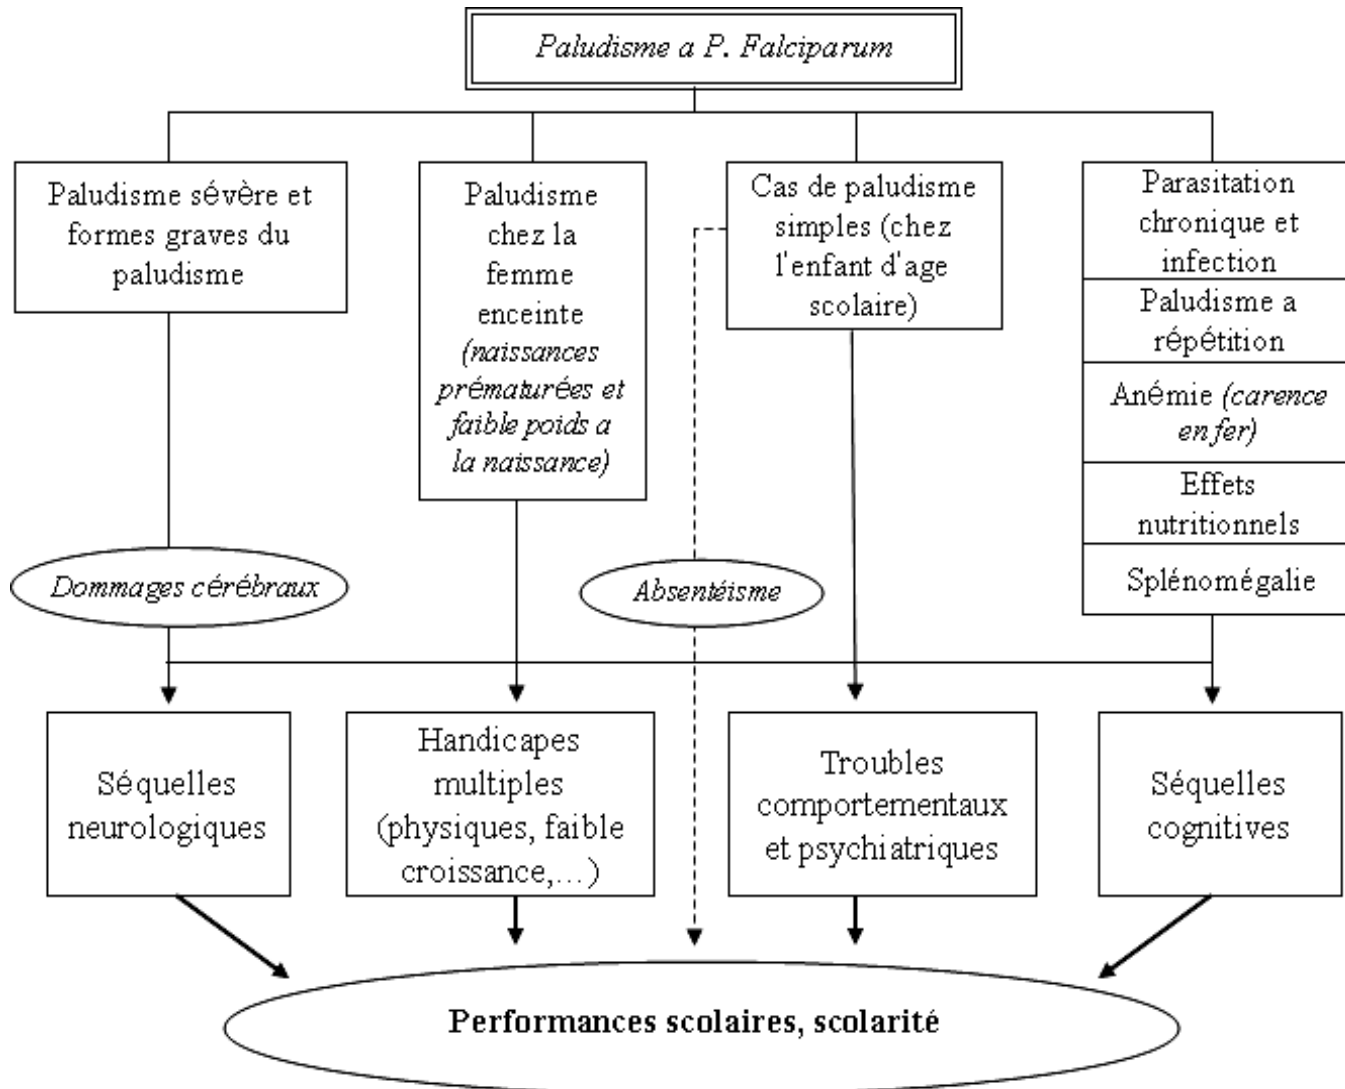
Paludisme a P. Falciparum

Paludisme sévère et formes graves du paludisme

Paludisme chez la femme enceinte (naissances prématurées et faible poids a la naissance)

Cas de paludisme simples (chez l'enfant d'age scolaire)

Parasitation chronique et infection

Paludisme a répétition

Anémie (carence en fer)

Effets nutritionnels

Splénomégalie

Dommages cérébraux

Absentéisme

Séquelles neurologiques

Handicapes multiples (physiques, faible croissance,…)

Troubles comportementaux et psychiatriques

Séquelles cognitives

Performances scolaires, scolarité